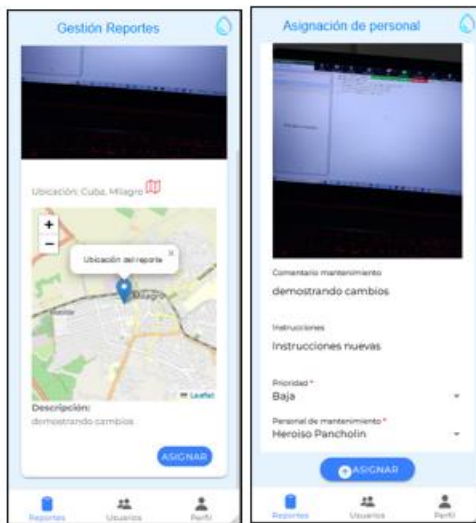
Gestión Reportes

Ubicación: Cuba, Milagro

+
−

Ubicación del reporte

×

Milagro

Leaflet

Descripción:
demostrando cambios

ASIGNAR

Reportes
Usuarios
Perfil

Asignación de personal

Comentario mantenimiento
demostrando cambios

Instrucciones
Instrucciones nuevas

Prioridad *
Baja

Personal de mantenimiento *
Heroiso Pancholin

ASIGNAR

Reportes
Usuarios
Perfil